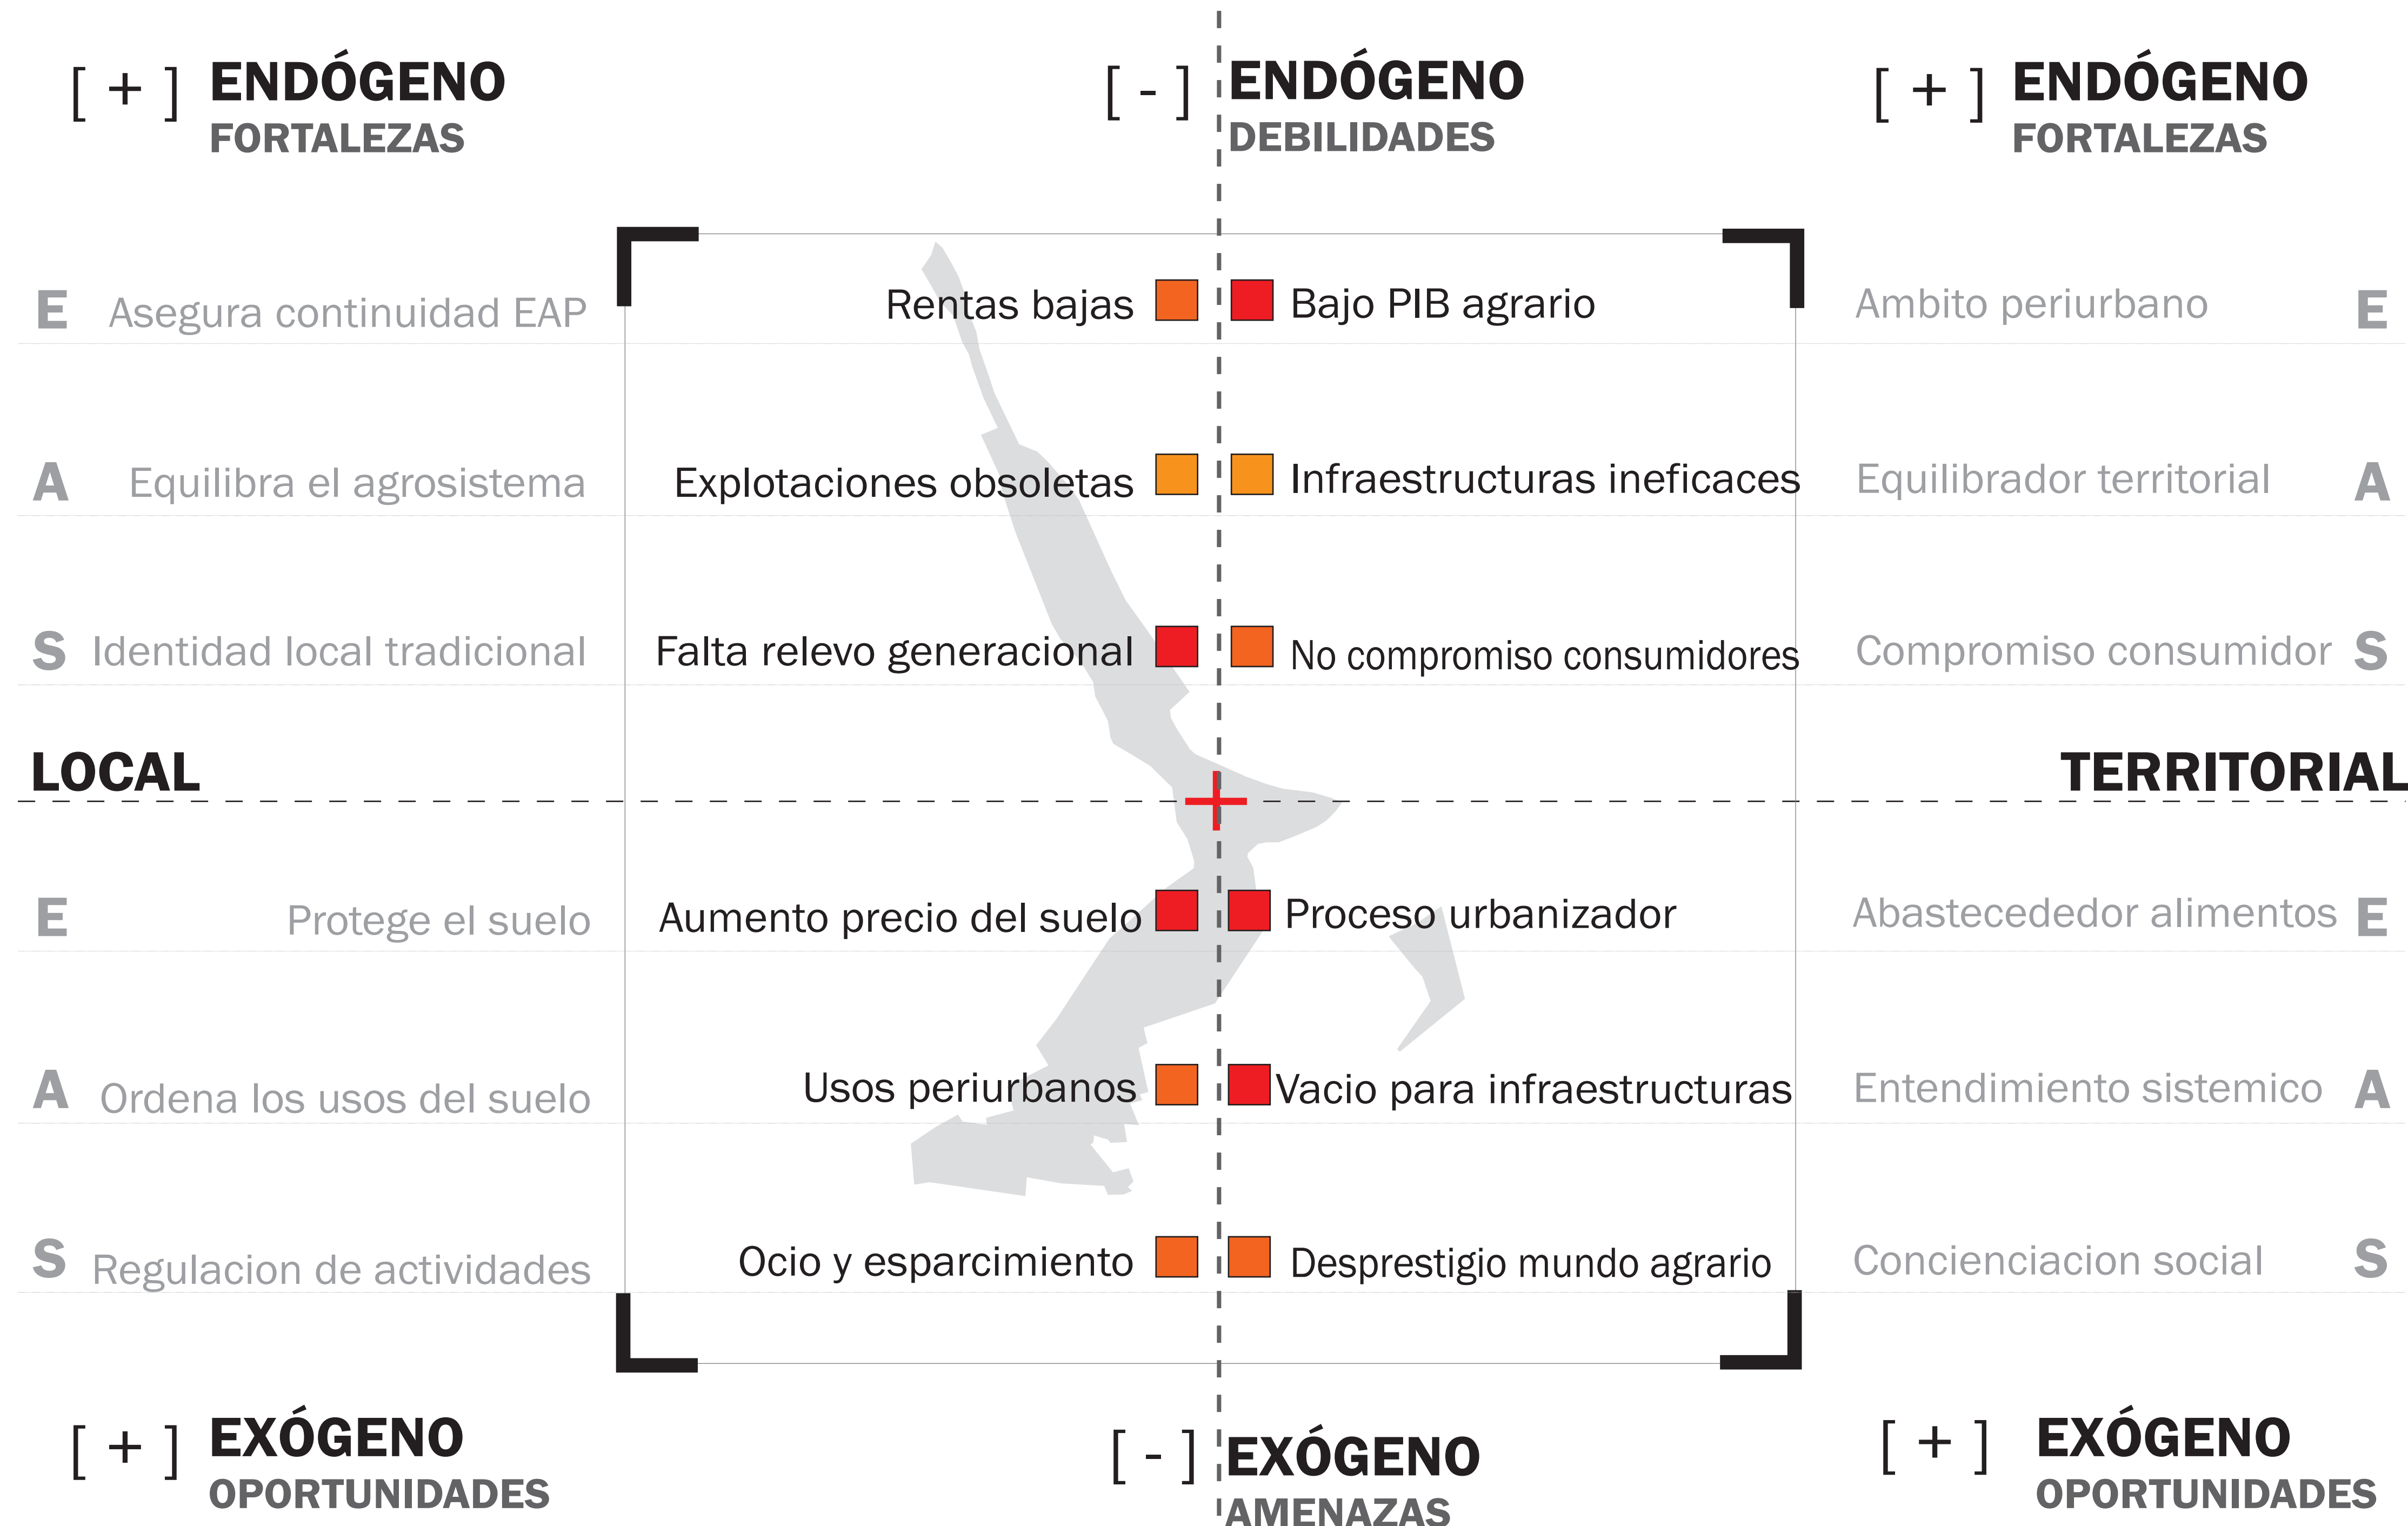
[ + ] ENDÓGENO
FORTALEZAS

[ - ] ENDÓGENO
DEBILIDADES

[ + ] ENDÓGENO
FORTALEZAS

E Asegura continuidad EAP

Rentas bajas

Bajo PIB agrario

Ambito periurbano E

A Equilibra el agrosistema

Explotaciones obsoletas

Infraestructuras ineficaces

Equilibrador territorial A

S Identidad local tradicional

Falta relevo generacional

No compromiso consumidores

Compromiso consumidor S

LOCAL

TERRITORIAL

E Protege el suelo

Aumento precio del suelo

Proceso urbanizador

Abastecededor alimentos E

A Ordena los usos del suelo

Usos periurbanos

Vacio para infraestructuras

Entendimiento sistemico A

S Regulacion de actividades

Ocio y esparcimiento

Desprestigio mundo agrario

Concienciacion social S

[ + ] EXÓGENO
OPORTUNIDADES

[ - ] EXÓGENO
AMENAZAS

[ + ] EXÓGENO
OPORTUNIDADES